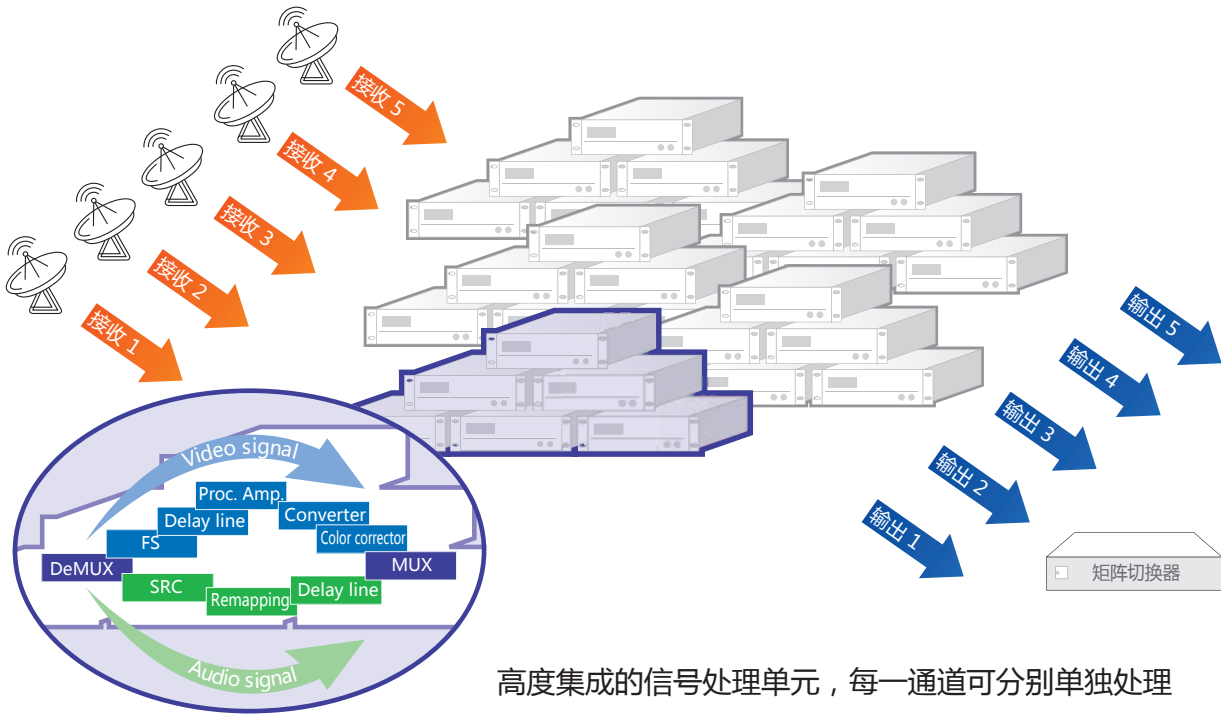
接收 5
接收 4
接收 3
接收 2
接收 1

Video signal
Proc. Amp.
Delay line
Converter
FS
Color corrector
DeMUX
MUX
SRC
Remapping
Delay line
Audio signal

输出 5
输出 4
输出 3
输出 2
输出 1

矩阵切换器

高度集成的信号处理单元，每一通道可分别单独处理